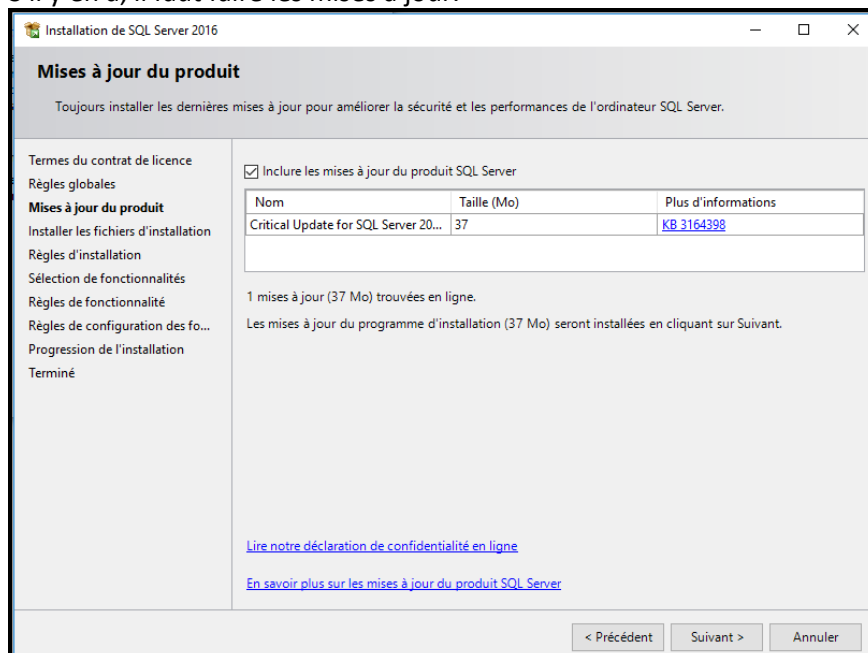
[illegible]

Installation de SQL Server 2016

Mises à jour du produit

Toujours installer les dernières mises à jour pour améliorer la sécurité et les performances de l'ordinateur SQL Server.

Termes du contrat de licence
Règles globales
Mises à jour du produit
Installer les fichiers d'installation
Règles d'installation
Sélection de fonctionnalités
Règles de fonctionnalité
Règles de configuration des fo...
Progression de l'installation
Terminé

☑ Inclure les mises à jour du produit SQL Server

| Nom | Taille (Mo) | Plus d'informations |
|---|---|---|
| Critical Update for SQL Server 20... | 37 | KB 3164398 |

1 mises à jour (37 Mo) trouvées en ligne.

Les mises à jour du programme d'installation (37 Mo) seront installées en cliquant sur Suivant.

Lire notre déclaration de confidentialité en ligne

En savoir plus sur les mises à jour du produit SQL Server

< Précédent Suivant > Annuler